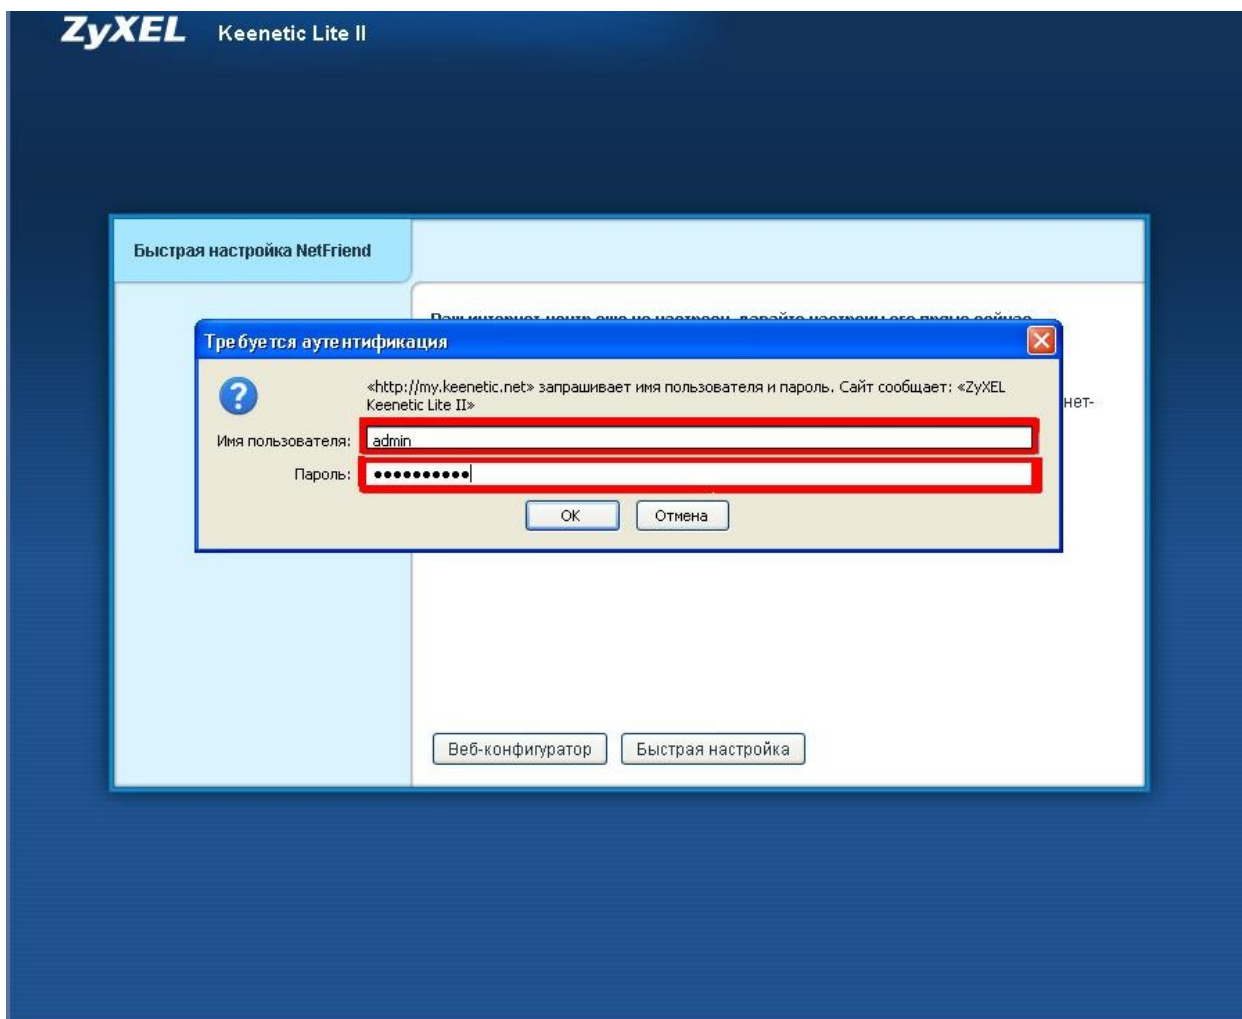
ZyXEL Keenetic Lite II

Быстрая настройка NetFriend

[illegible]

Требуется аутентификация

«http://my.keenetic.net» запрашивает имя пользователя и пароль. Сайт сообщает: «ZyXEL Keenetic Lite II»

нет-

Имя пользователя: admin

Пароль: ••••••••••

OK

Отмена

Веб-конфигуратор

Быстрая настройка